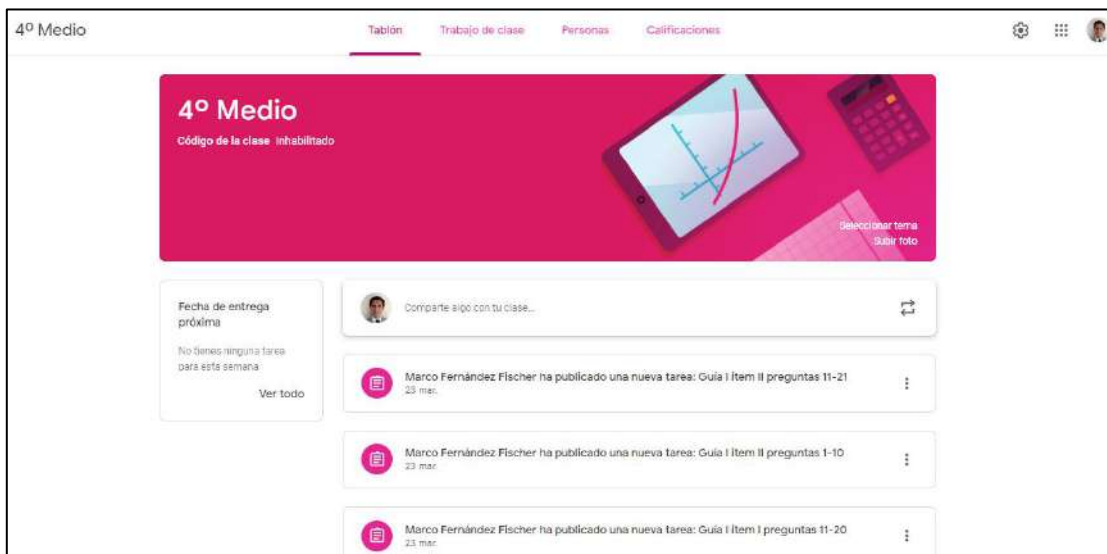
4º Medio

Tablón Trabajo de clase Personas Calificaciones

4º Medio
Código de la clase Inhabilitado

Seleccionar tema
Subir foto

Fecha de entrega próxima
No tienes ninguna tarea para esta semana
Ver todo

Comparte algo con tu clase...

Marco Fernández Fischer ha publicado una nueva tarea: Guía I ítem II preguntas 11-21
23 mar.

Marco Fernández Fischer ha publicado una nueva tarea: Guía I ítem II preguntas 1-10
23 mar.

Marco Fernández Fischer ha publicado una nueva tarea: Guía I ítem I preguntas 11-20
23 mar.